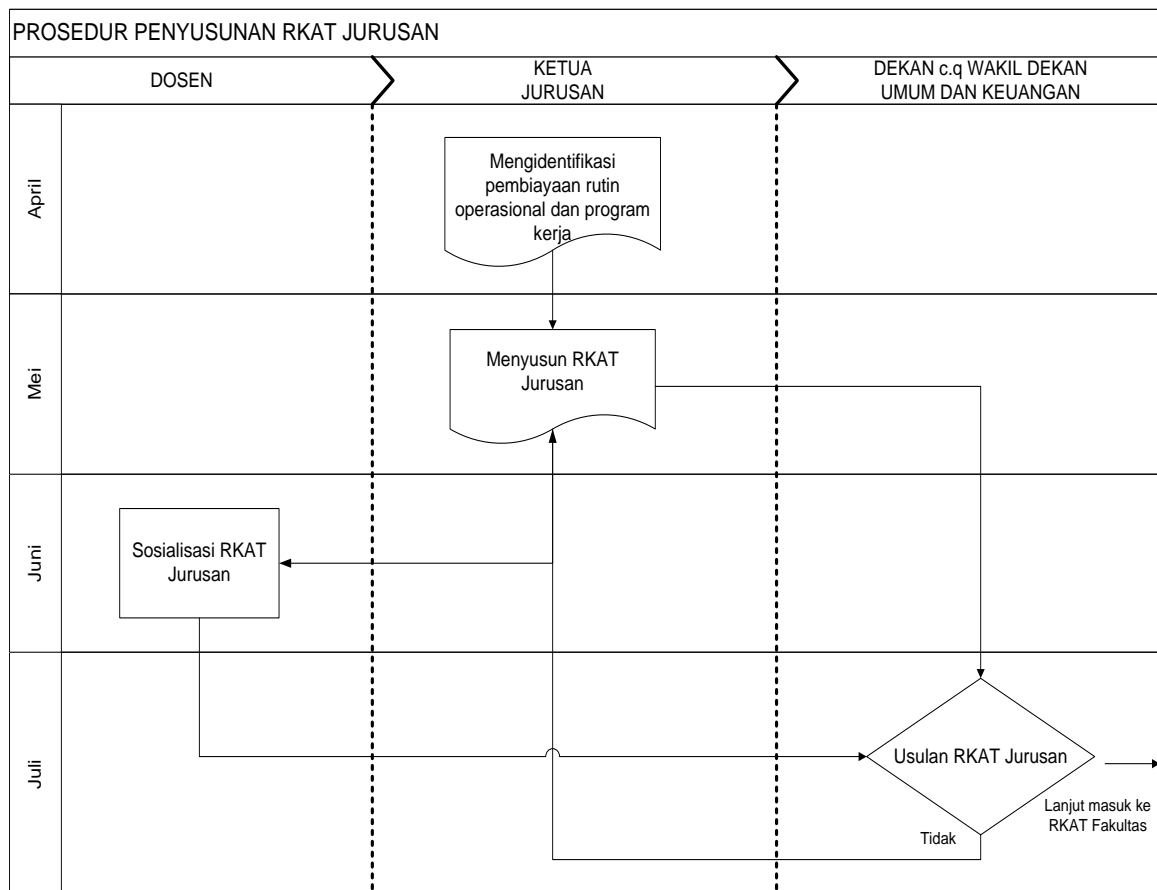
PROSEDUR PENYUSUNAN RKAT JURUSAN

DOSEN

KETUA JURUSAN

DEKAN c.q WAKIL DEKAN UMUM DAN KEUANGAN

April

Mengidentifikasi pembiayaan rutin operasional dan program kerja

Mei

Menyusun RKAT Jurusan

Juni

Sosialisasi RKAT Jurusan

Juli

Usulan RKAT Jurusan

Lanjut masuk ke RKAT Fakultas

Tidak